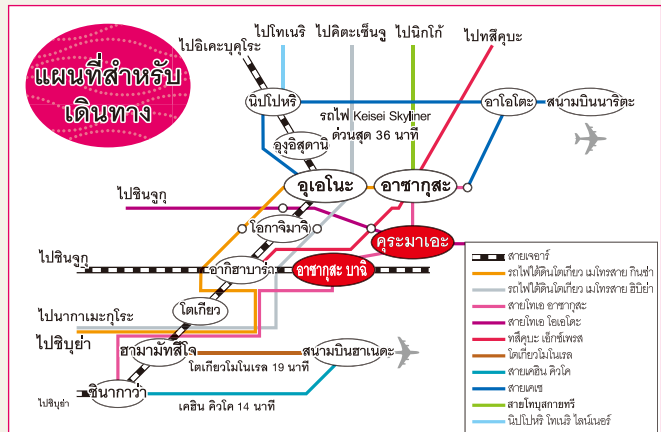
แผนที่สำหรับเดินทาง

ไปอิเคะบุคุโระ
ไปโทเนริ
ไปคิตะเซ็นจู
ไปนิกโก้
ไปทสึคุบะ
นิปโปหริ
อาโอโตะ
สนามบินนาริตะ
รถไฟ Keisei Skyliner ด่วนสุด 36 นาที
อุงุอิสุดานิ
อุเอโนะ
อาซากุสะ
ไปชินจูกุ
โอกาจิมาจิ
คุระมาเอะ
ไปชินจูกุ
อากิฮาบาระ
อาซากุสะ บาฉิ
โตเกียว
ไปนากาเมะกุโระ
ไปชิบุย่า
ฮามามัทสึโจ
สนามบินฮาเนดะ
โตเกียวโมโนเรล 19 นาที
ชินากาว่า
ไปชิบุย่า
เคอิน คิวโค 14 นาที

สายเจอาร์
รถไฟใต้ดินโตเกียว เมโทรสาย กินซ่า
รถไฟใต้ดินโตเกียว เมโทรสาย ฮิบิย่า
สายโทเอ อาซากุสะ
สายโทเอ โอเอโดะ
ทสึคุบะ เอ็กซ์เพรส
โตเกียวโมโนเรล
สายเคอิน คิวโค
สายเคเซ
สายโทบุสกายทรี
นิปโปหริ โทเนริ ไลน์เนอร์